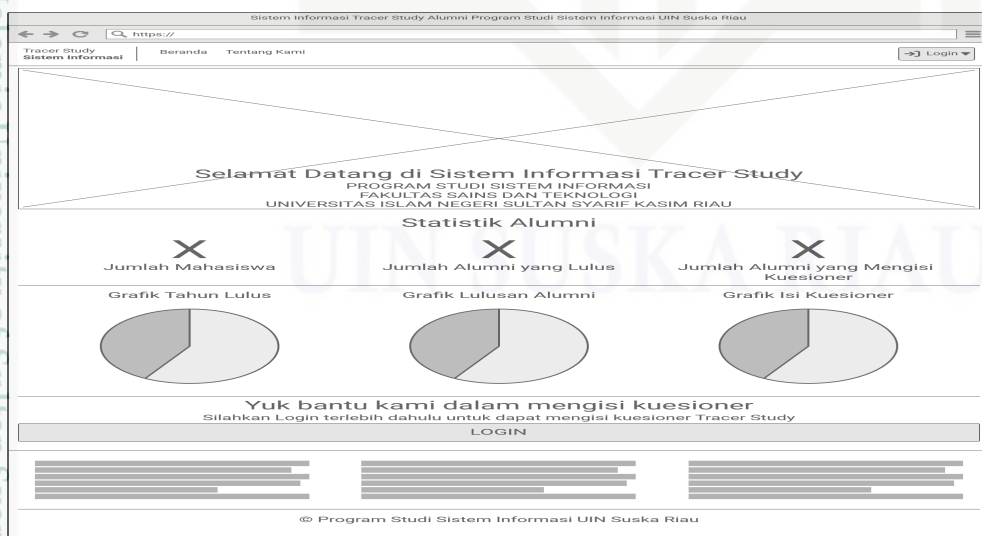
Sistem Informasi Tracer Study Alumni Program Studi Sistem Informasi UIN Suska Riau

https://

Tracer Study
Sistem Informasi

Beranda Tentang Kami

Login

Selamat Datang di Sistem Informasi Tracer Study
PROGRAM STUDI SISTEM INFORMASI
FAKULTAS SAINS DAN TEKNOLOGI
UNIVERSITAS ISLAM NEGERI SULTAN SYARIF KASIM RIAU

Statistik Alumni

Jumlah Mahasiswa

Jumlah Alumni yang Lulus

Jumlah Alumni yang Mengisi Kuesioner

Grafik Tahun Lulus

Grafik Lulusan Alumni

Grafik Isi Kuesioner

Yuk bantu kami dalam mengisi kuesioner
Silahkan Login terlebih dahulu untuk dapat mengisi kuesioner Tracer Study

LOGIN

© Program Studi Sistem Informasi UIN Suska Riau